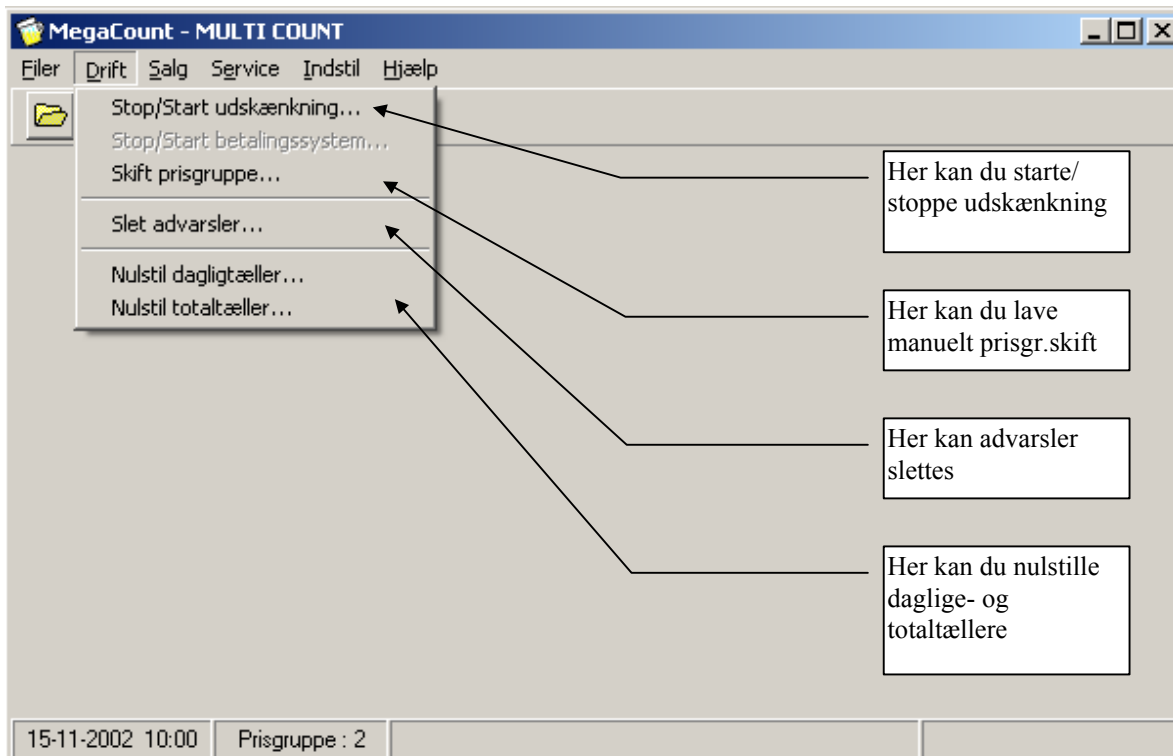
MegaCount - MULTI COUNT

Filer Drift Salg Service Indstil Hjælp

Stop/Start udskænkning...
Stop/Start betalingssystem...
Skift prisgruppe...
Slet advarsler...
Nulstil dagligtæller...
Nulstil totaltæller...

Her kan du starte/ stoppe udskænkning

Her kan du lave manuelt prisgr.skift

Her kan advarsler slettes

Her kan du nulstille daglige- og totaltællere

15-11-2002 10:00 | Prisgruppe : 2